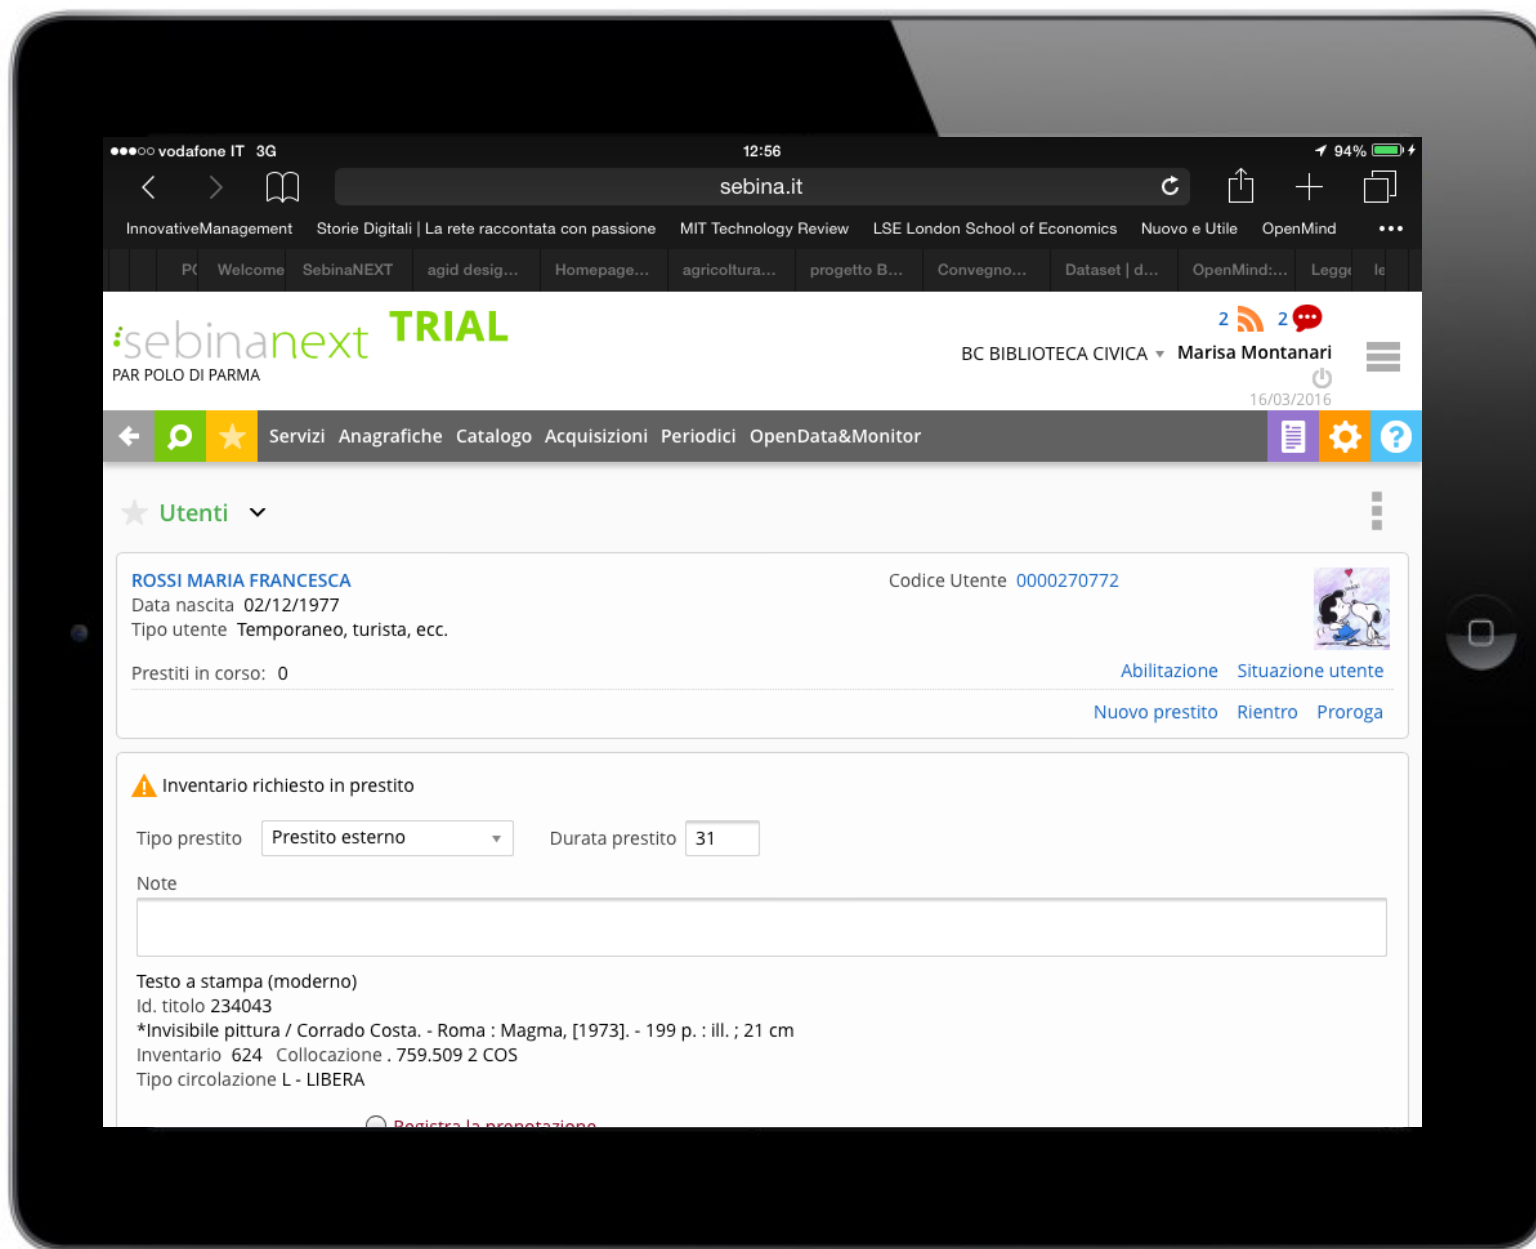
●●●○○ vodafone IT 3G 12:56 94%

sebina.it

InnovativeManagement Storie Digitali | La rete raccontata con passione MIT Technology Review LSE London School of Economics Nuovo e Utile OpenMind •••

PC Welcome SebinaNEXT agid desig... Homepage... agricoltura... progetto B... Convegno... Dataset | d... OpenMind:... Legge le

sebinanext TRIAL
PAR POLO DI PARMA

2 2
BC BIBLIOTECA CIVICA Marisa Montanari
16/03/2016

Servizi Anagrafiche Catalogo Acquisizioni Periodici OpenData&Monitor

Utenti

ROSSI MARIA FRANCESCA
Data nascita 02/12/1977
Tipo utente Temporaneo, turista, ecc.

Codice Utente 0000270772

Prestiti in corso: 0

Abilitazione Situazione utente

Nuovo prestito Rientro Proroga

Inventario richiesto in prestito

Tipo prestito Prestito esterno Durata prestito 31

Note

Testo a stampa (moderno)
Id. titolo 234043
*Invisibile pittura / Corrado Costa. - Roma : Magma, [1973]. - 199 p. : ill. ; 21 cm
Inventario 624 Collocazione . 759.509 2 COS
Tipo circolazione L - LIBERA

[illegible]